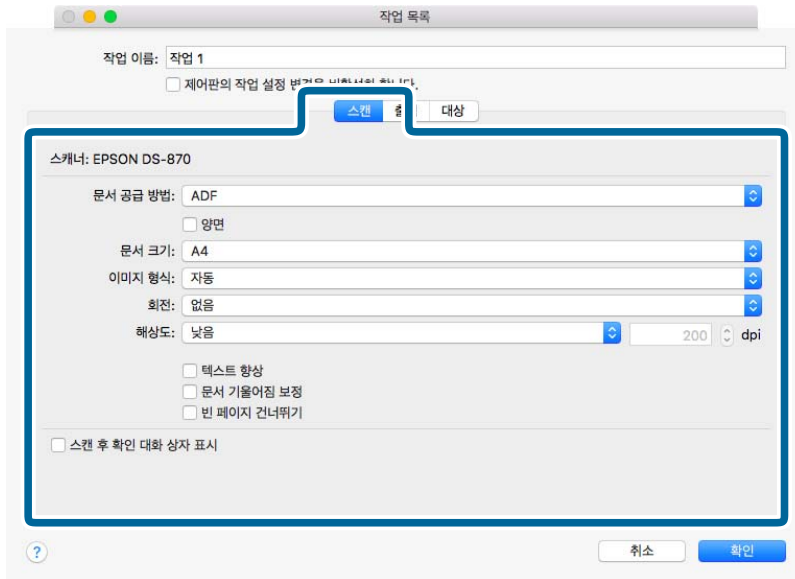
작업 목록

작업 이름: 작업 1

제어판의 작업 설정 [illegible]

스캔 출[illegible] 대상

스캐너: EPSON DS-870

문서 공급 방법: ADF

양면

문서 크기: A4

이미지 형식: 자동

회전: 없음

해상도: 낮음 200 dpi

텍스트 향상

문서 기울어짐 보정

빈 페이지 건너뛰기

스캔 후 확인 대화 상자 표시

?

취소

확인